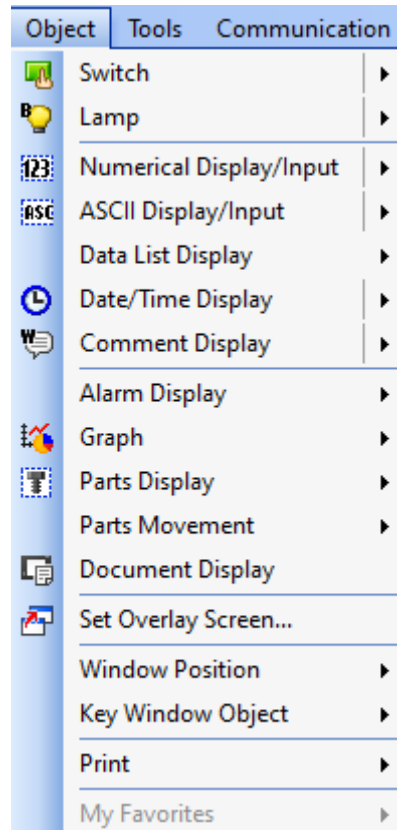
Object Tools Communication

Switch
Lamp
123 Numerical Display/Input
ASC ASCII Display/Input
Data List Display
Date/Time Display
Comment Display
Alarm Display
Graph
Parts Display
Parts Movement
Document Display
Set Overlay Screen...
Window Position
Key Window Object
Print
My Favorites